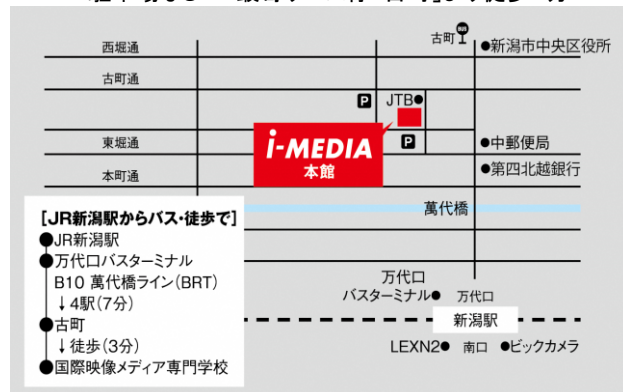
西堀通

古町通

東堀通

本町通

古町

●新潟市中央区役所

JTB●

P

P

i-MEDIA
本館

●中郵便局

●第四北越銀行

萬代橋

[JR新潟駅からバス・徒歩で]
●JR新潟駅
●万代口バスターミナル
B10 萬代橋ライン(BRT)
↓4駅(7分)
●古町
↓徒歩(3分)
●国際映像メディア専門学校

万代口
バスターミナル●　万代口

新潟駅

LEXN2●　南口　●ビックカメラ